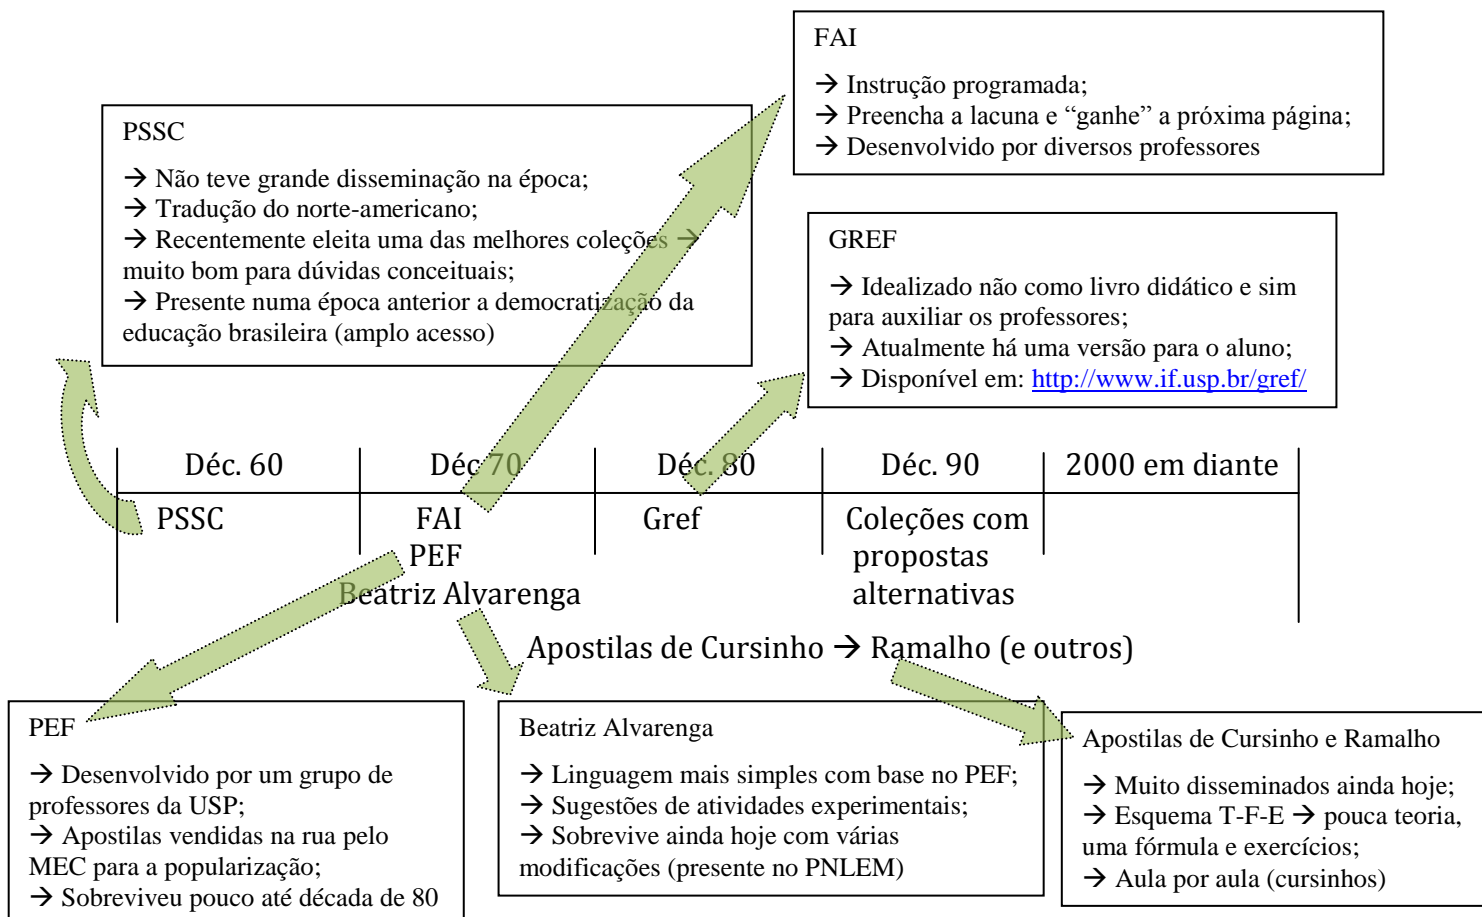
FAI

→ Instrução programada;
→ Preencha a lacuna e "ganhe" a próxima página;
→ Desenvolvido por diversos professores

PSSC

→ Não teve grande disseminação na época;
→ Tradução do norte-americano;
→ Recentemente eleita uma das melhores coleções → muito bom para dúvidas conceituais;
→ Presente numa época anterior a democratização da educação brasileira (amplo acesso)

GREF

→ Idealizado não como livro didático e sim para auxiliar os professores;
→ Atualmente há uma versão para o aluno;
→ Disponível em: http://www.if.usp.br/gref/

| Déc. 60 | Déc 70 | Déc. 80 | Déc. 90 | 2000 em diante |
|---|---|---|---|---|
| PSSC | FAI PEF Beatriz Alvarenga | Gref | Coleções com propostas alternativas | |

Apostilas de Cursinho → Ramalho (e outros)

PEF

→ Desenvolvido por um grupo de professores da USP;
→ Apostilas vendidas na rua pelo MEC para a popularização;
→ Sobreviveu pouco até década de 80

Beatriz Alvarenga

→ Linguagem mais simples com base no PEF;
→ Sugestões de atividades experimentais;
→ Sobrevive ainda hoje com várias modificações (presente no PNLEM)

Apostilas de Cursinho e Ramalho

→ Muito disseminados ainda hoje;
→ Esquema T-F-E → pouca teoria, uma fórmula e exercícios;
→ Aula por aula (cursinhos)